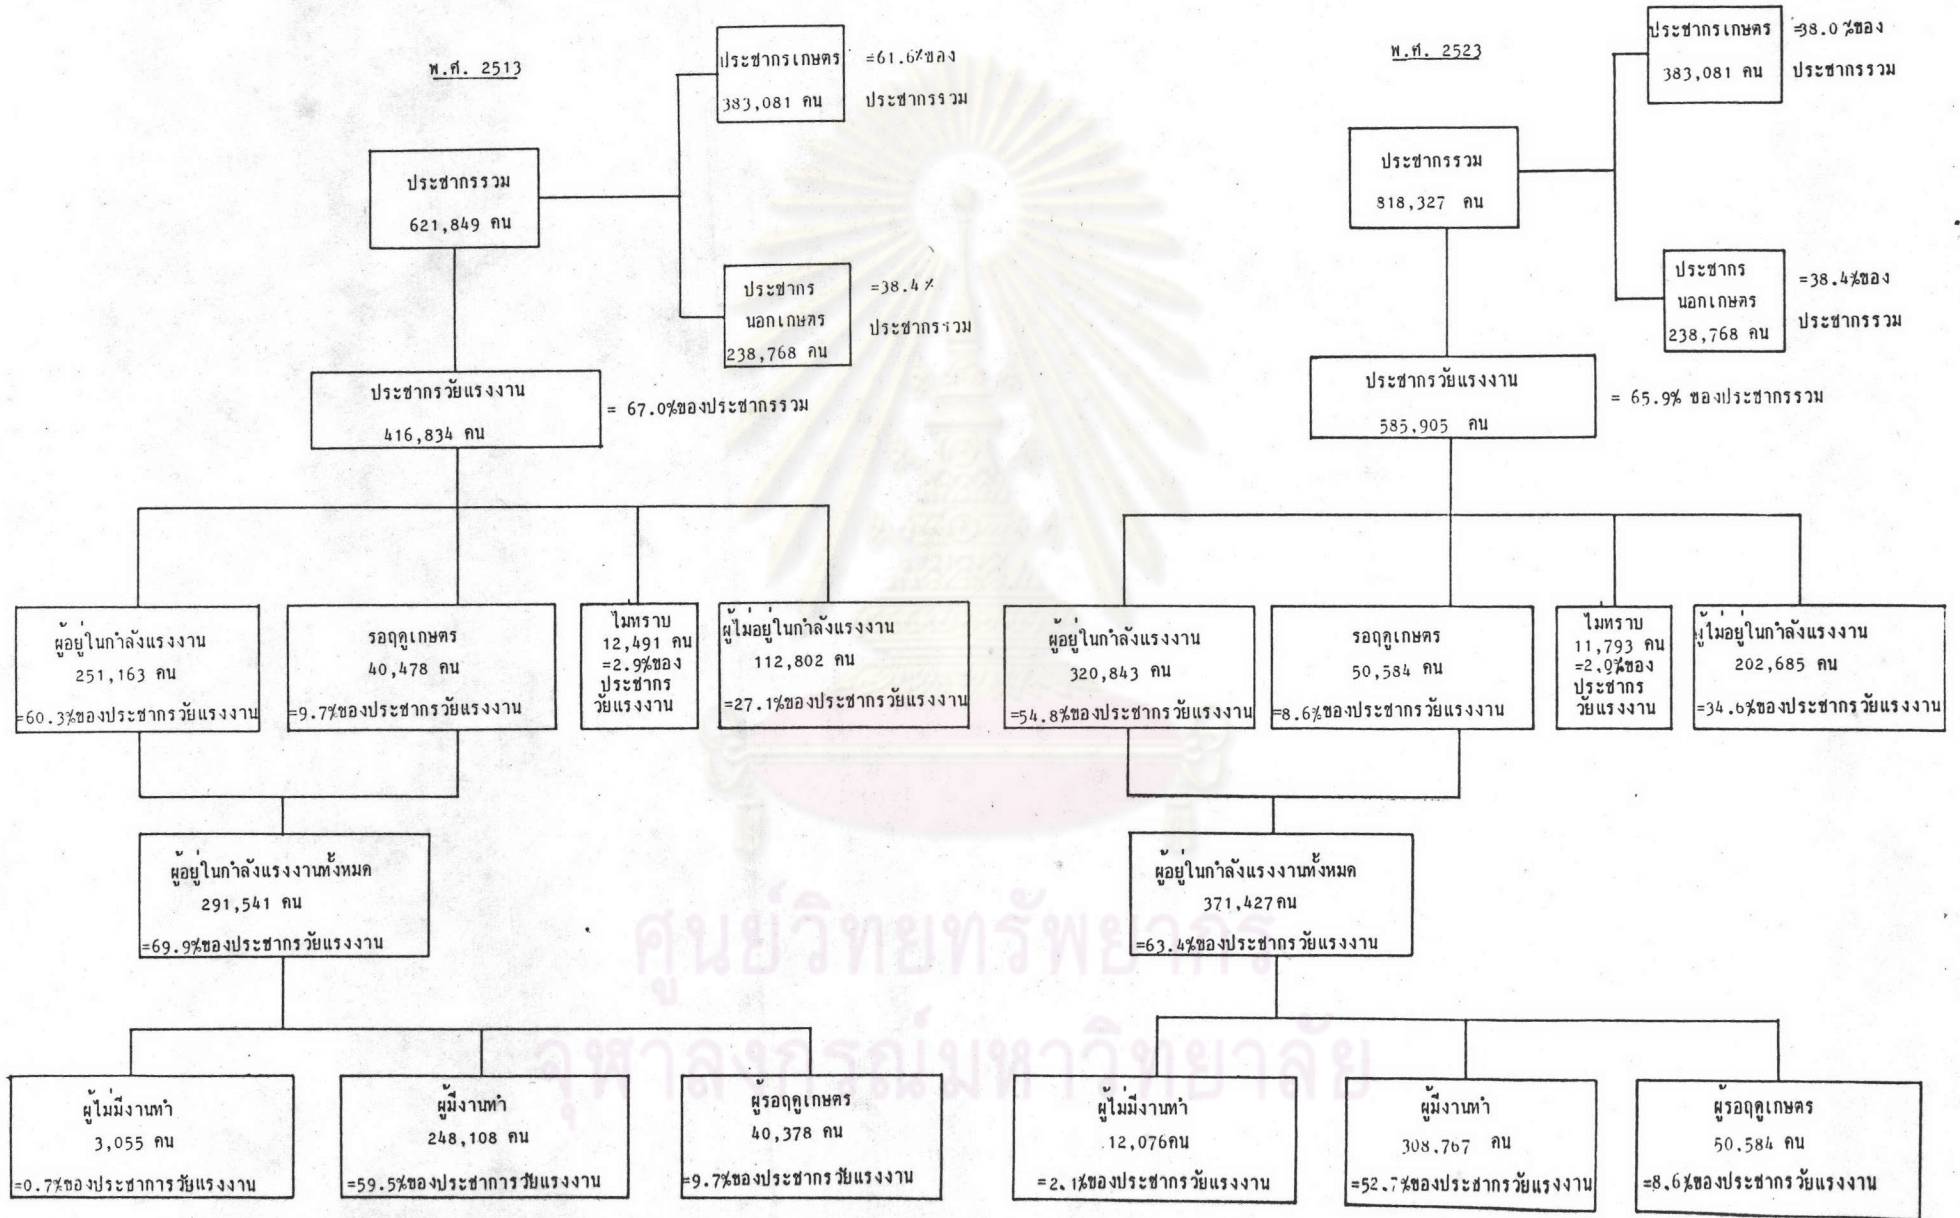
พ.ศ. 2513

ประชากรเกษตร
383,081 คน
=61.6%ของ
ประชากรรวม

ประชากรรวม
621,849 คน

ประชากร
นอกเกษตร
238,768 คน
=38.4%
ประชากรรวม

ประชากรวัยแรงงาน
416,834 คน
= 67.0%ของประชากรรวม

ผู้อยู่ในกำลังแรงงาน
251,163 คน
=60.3%ของประชากรวัยแรงงาน

รอฤดูเกษตร
40,478 คน
=9.7%ของประชากรวัยแรงงาน

ไม่ทราบ
12,491 คน
=2.9%ของ
ประชากร
วัยแรงงาน

ผู้ไม่อยู่ในกำลังแรงงาน
112,802 คน
=27.1%ของประชากรวัยแรงงาน

ผู้อยู่ในกำลังแรงงานทั้งหมด
291,541 คน
=69.9%ของประชากรวัยแรงงาน

ผู้ไม่มีงานทำ
3,055 คน
=0.7%ของประชาการวัยแรงงาน

ผู้มีงานทำ
248,108 คน
=59.5%ของประชาการวัยแรงงาน

ผู้รอฤดูเกษตร
40,378 คน
=9.7%ของประชากรวัยแรงงาน

พ.ศ. 2523

ประชากรเกษตร
383,081 คน
=38.0%ของ
ประชากรรวม

ประชากรรวม
818,327 คน

ประชากร
นอกเกษตร
238,768 คน
=38.4%ของ
ประชากรรวม

ประชากรวัยแรงงาน
585,905 คน
= 65.9% ของประชากรรวม

ผู้อยู่ในกำลังแรงงาน
320,843 คน
=54.8%ของประชากรวัยแรงงาน

รอฤดูเกษตร
50,584 คน
=8.6%ของประชากรวัยแรงงาน

ไม่ทราบ
11,793 คน
=2.0%ของ
ประชากร
วัยแรงงาน

ผู้ไม่อยู่ในกำลังแรงงาน
202,685 คน
=34.6%ของประชากรวัยแรงงาน

ผู้อยู่ในกำลังแรงงานทั้งหมด
371,427คน
=63.4%ของประชากรวัยแรงงาน

ผู้ไม่มีงานทำ
12,076คน
=2.1%ของประชากรวัยแรงงาน

ผู้มีงานทำ
308,767 คน
=52.7%ของประชากรวัยแรงงาน

ผู้รอฤดูเกษตร
50,584 คน
=8.6%ของประชากรวัยแรงงาน

ศูนย์วิทยทรัพยากร
จุฬาลงกรณ์มหาวิทยาลัย